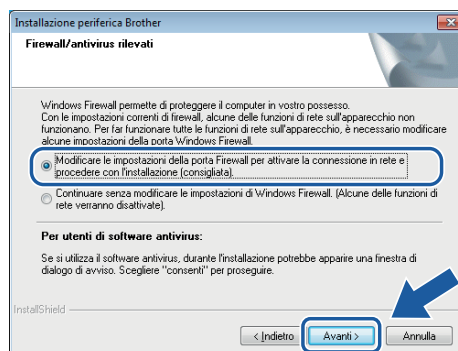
Installazione periferica Brother

Firewall/antivirus rilevati

Windows Firewall permette di proteggere il computer in vostro possesso. Con le impostazioni correnti di firewall, alcune delle funzioni di rete sull'apparecchio non funzionano. Per far funzionare tutte le funzioni di rete sull'apparecchio, è necessario modificare alcune impostazioni della porta Windows Firewall.

Modificare le impostazioni della porta Firewall per attivare la connessione in rete e procedere con l'installazione (consigliata).

Continuare senza modificare le impostazioni di Windows Firewall. (Alcune delle funzioni di rete verranno disattivate).

Per utenti di software antivirus:

Se si utilizza il software antivirus, durante l'installazione potrebbe apparire una finestra di dialogo di avviso. Scegliere "consenti" per proseguire.

InstallShield

< Indietro

Avanti >

Annulla